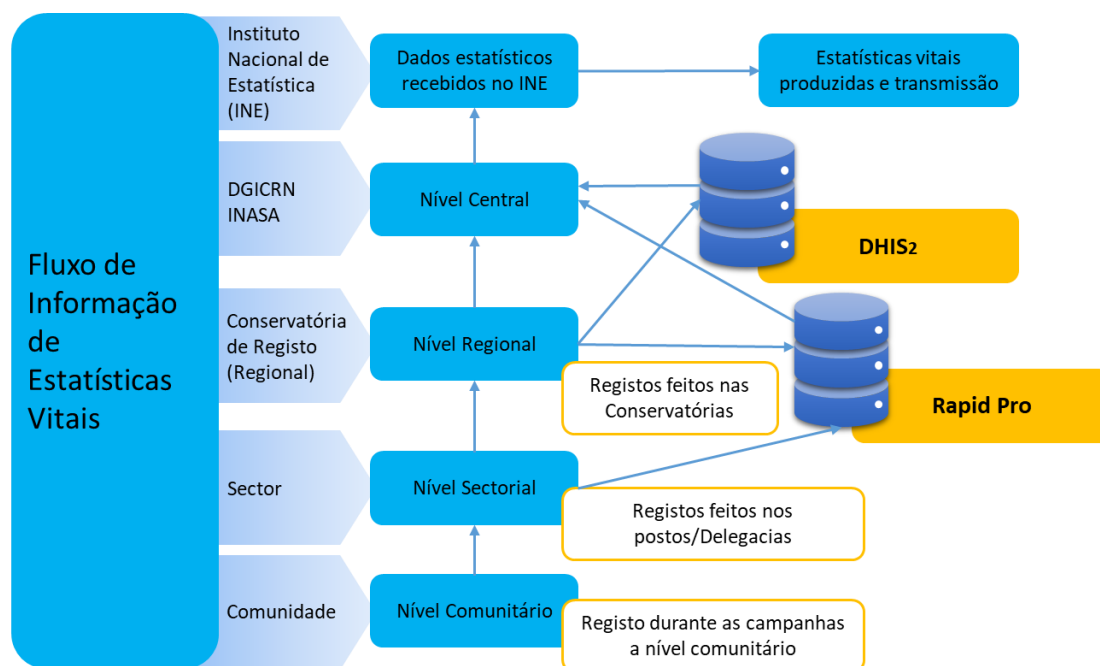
Fluxo de Informação de Estatísticas Vitais

Instituto Nacional de Estatística (INE)

Dados estatísticos recebidos no INE

Estatísticas vitais produzidas e transmissão

DGICRN INASA

Nível Central

DHIS2

Conservatória de Registo (Regional)

Nível Regional

Rapid Pro

Registos feitos nas Conservatórias

Sector

Nível Sectorial

Registos feitos nos postos/Delegacias

Comunidade

Nível Comunitário

Registo durante as campanhas a nível comunitário